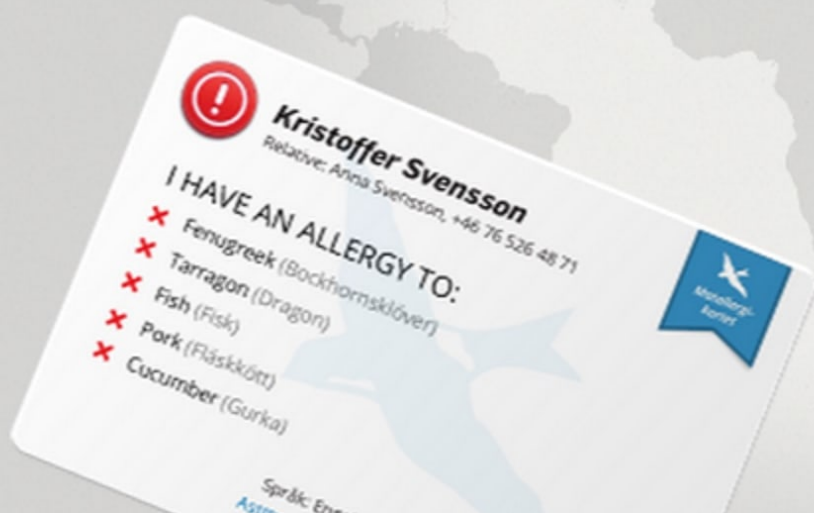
Kristoffer Svensson
Relative: Anna Svensson, +46 76 526 48 71

I HAVE AN ALLERGY TO:
× Fenugreek (Bockhornsklöver)
× Tarragon (Dragon)
× Fish (Fisk)
× Pork (Fläskkött)
× Cucumber (Gurka)

Matallergikortet

Språk: En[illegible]
Ast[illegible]